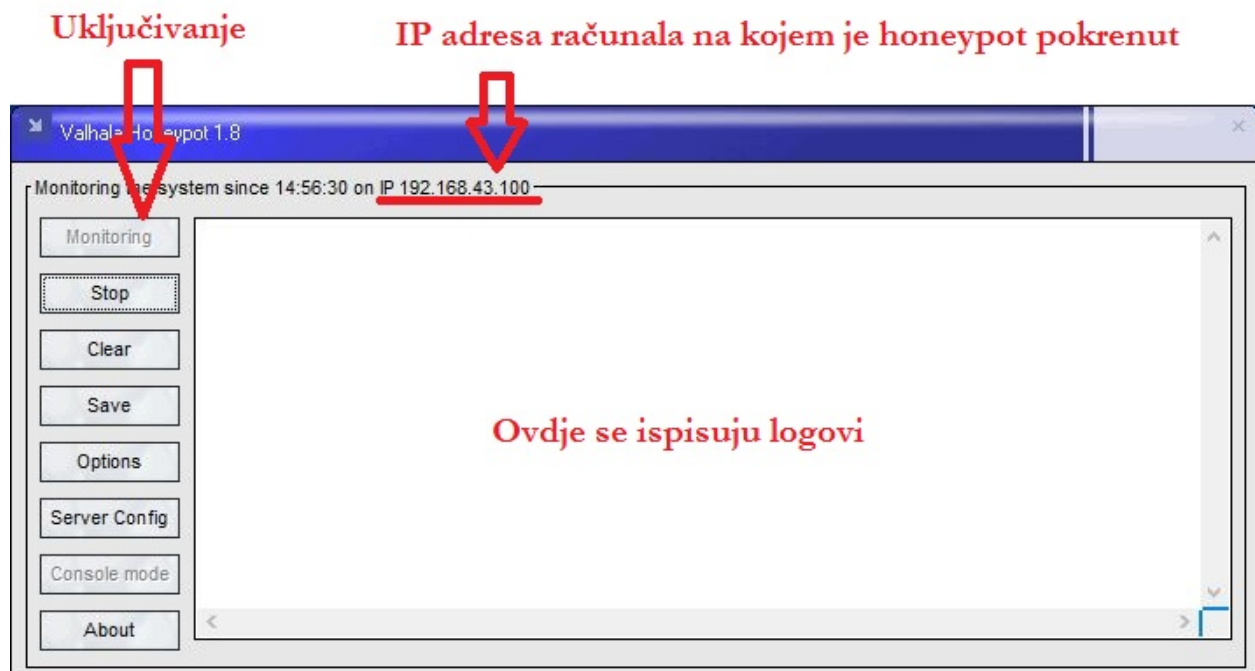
Uključivanje

IP adresa računala na kojem je honeypot pokrenut

Valhala Honeypot 1.8

Monitoring the system since 14:56:30 on IP 192.168.43.100

Monitoring

Stop

Clear

Save

Options

Server Config

Console mode

About

Ovdje se ispisuju logovi